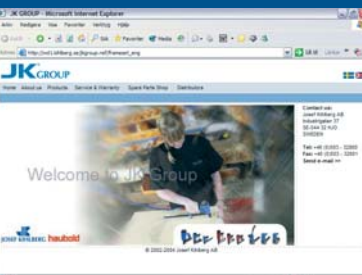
JK GROUP - Microsoft Internet Explorer

Arkiv Redigera Visa Favoriter Verktyg Hjälp

Tillbaka Sök Favoriter Media

Adress http://sv01.kihlberg.se/jkgroup.net/frameset_eng

Gå till Länkar

JK GROUP

Home About us Products Service & Warranty Spare Parts Shop Distributors

Welcome to JK Group

Contact us:
Josef Kihlberg AB
Industrigatan 37
SE-544 32 HJO
SWEDEN

Tel: +46 (0)503 - 32800
Fax: +46 (0)503 - 32801
Send e-mail >>

JOSEF KIHLBERG haubold

© 2002-2004 Josef Kihlberg AB